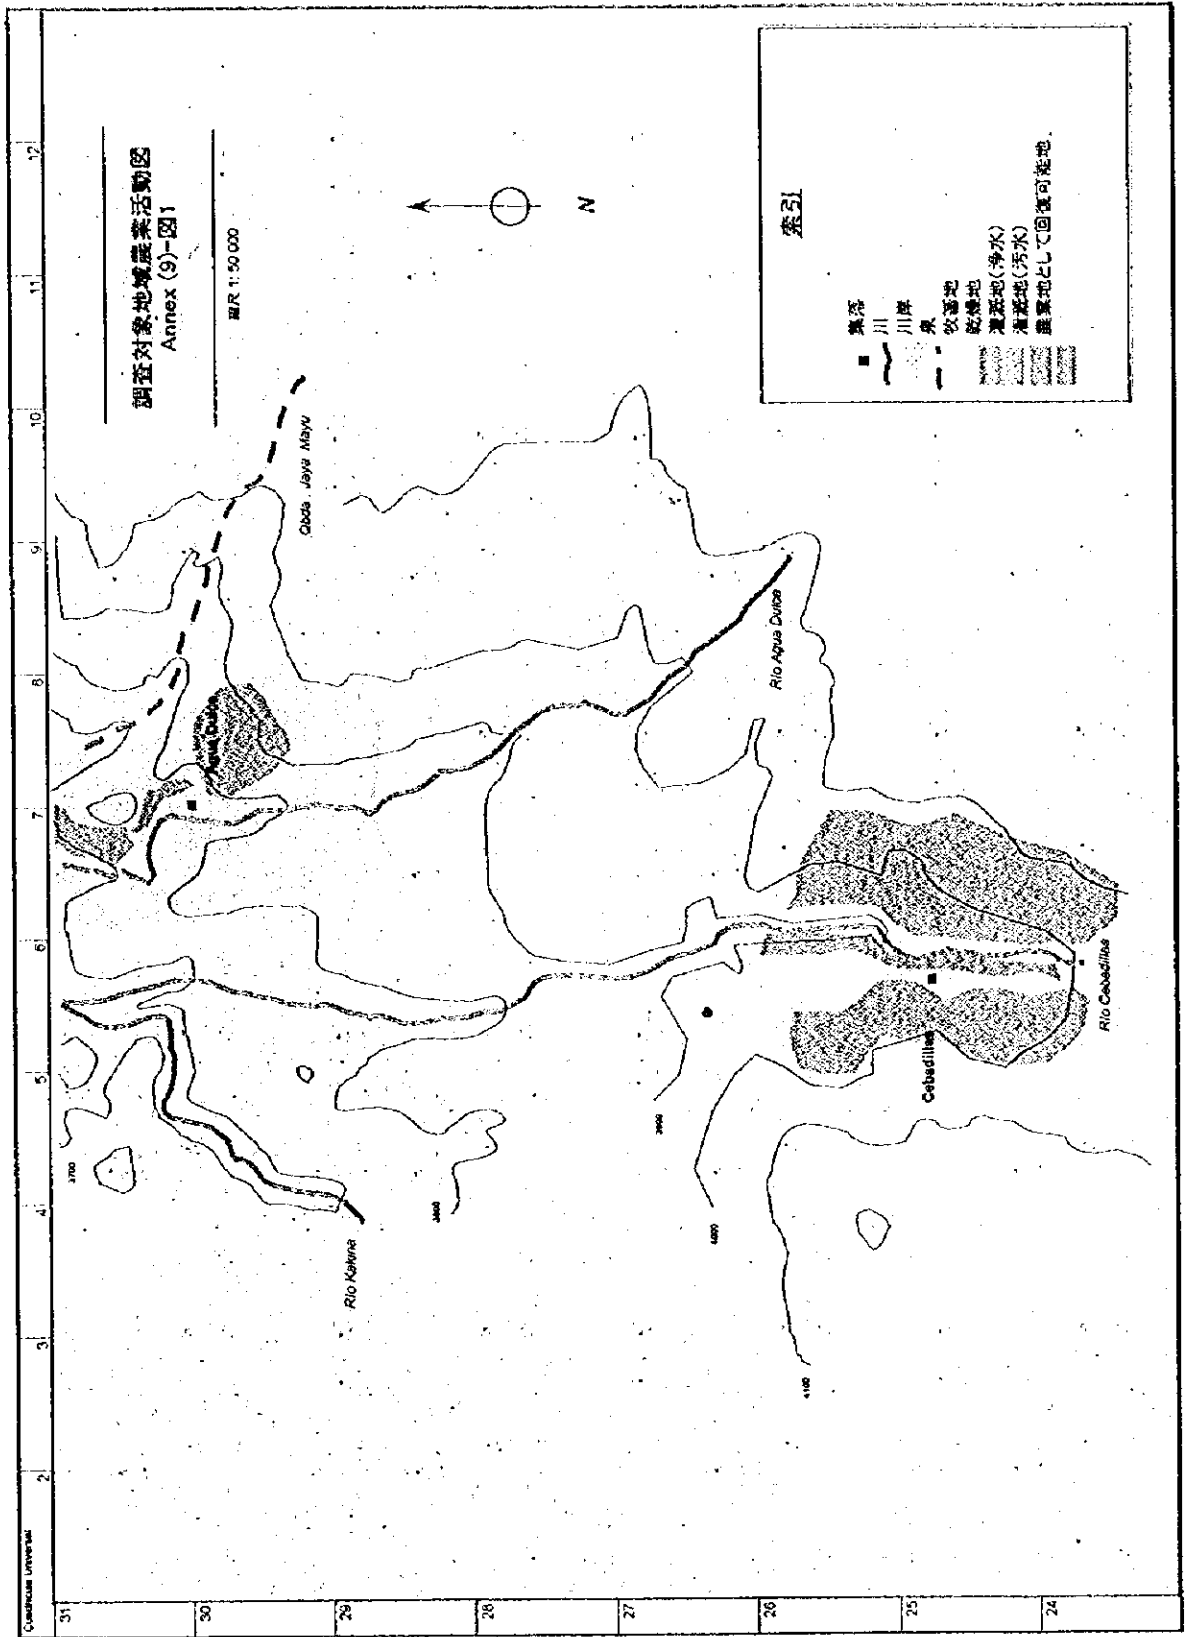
調査対象地域農業活動図
Annex (9)-図1

縮尺 1:50 000

N

索引

集落
川
川岸
泉
牧畜地
乾燥地
灌漑地(浄水)
灌漑地(汚水)
農業地として回復可能地

Qbda. Jaya Mayu

Agua Dulce

Rio Agua Dulce

Rio Kakena

Cebadillas

Rio Cebadillas

3700
3800
3900
4000
4100

Cuadricula Universal

2
3
4
5
6
7
8
9
10
11
12

31
30
29
28
27
26
25
24